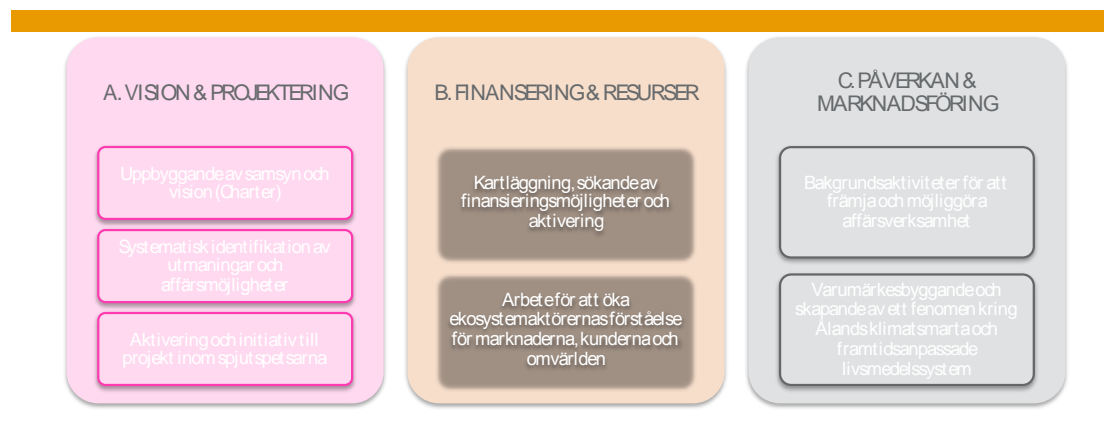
A. VISION & PROJEKTERING

Uppbyggande av samsyn och vision (Charter)

Systematisk identifikation av utmaningar och affärsmöjligheter

Aktivering och initiativ till projekt inom spjutspetsarna

B. FINANSERING & RESURSER

Kartläggning, sökande av finansieringsmöjligheter och aktivering

Arbete för att öka ekosystemaktörernas förståelse för marknaderna, kunderna och omvärlden

C. PÅVERKAN & MARKNADSFÖRING

Bakgrundsaktiviteter för att främja och möjliggöra affärsverksamhet

Varumärkesbyggande och skapande av ett fenomen kring Ålands klimatsmarta och framtidsanpassade livsmedelssystem